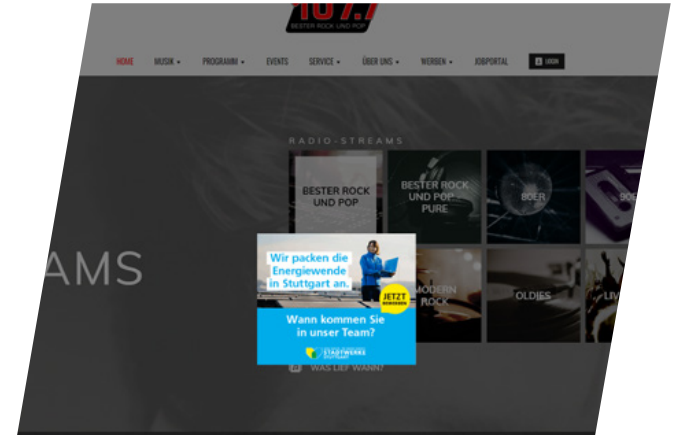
107.7
BESTER ROCK UND POP

HOME MUSIK PROGRAMM EVENTS SERVICE ÜBER UNS WERBEN JOBPORTAL LOGIN

RADIO-STREAMS

BESTER ROCK UND POP

BESTER ROCK UND POP PURE

80ER

90

AMS

Wir packen die Energiewende in Stuttgart an.

JETZT BEWERBEN

Wann kommen Sie in unser Team?

STADTWERKE Stuttgart

MODERN ROCK

OLDIES

LIV

WAS LIEF WANN?